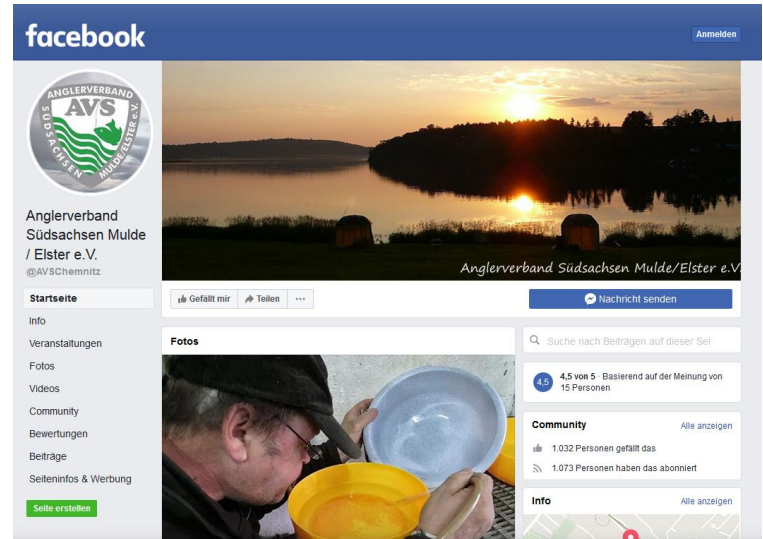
facebook

Anmelden

ANGLERVERBAND
AVS
SÜDSACHSEN MULDE/ELSTER e.V.

Anglerverband Südsachsen Mulde / Elster e.V.
@AVSChemnitz

Startseite
Info
Veranstaltungen
Fotos
Videos
Community
Bewertungen
Beiträge
Seiteninfos & Werbung

Seite erstellen

Anglerverband Südsachsen Mulde/Elster e.V.

Gefällt mir
Teilen
···

Nachricht senden

Fotos

Suche nach Beiträgen auf dieser Sei

4,5

4,5 von 5 · Basierend auf der Meinung von 15 Personen

Community
Alle anzeigen
1.032 Personen gefällt das
1.073 Personen haben das abonniert

Info
Alle anzeigen